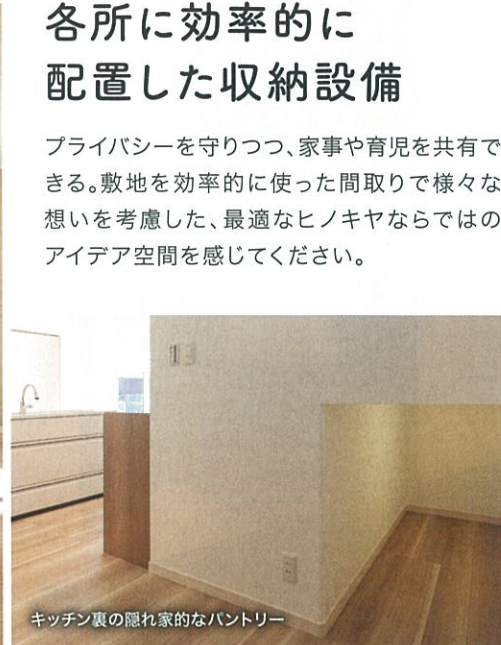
各所に効率的に
配置した収納設備

プライバシーを守りつつ、家事や育児を共有できる。敷地を効率的に使った間取りで様々な想いを考慮した、最適なヒノキヤならではのアイデア空間を感じてください。

キッチン裏の隠れ家的なパントリー